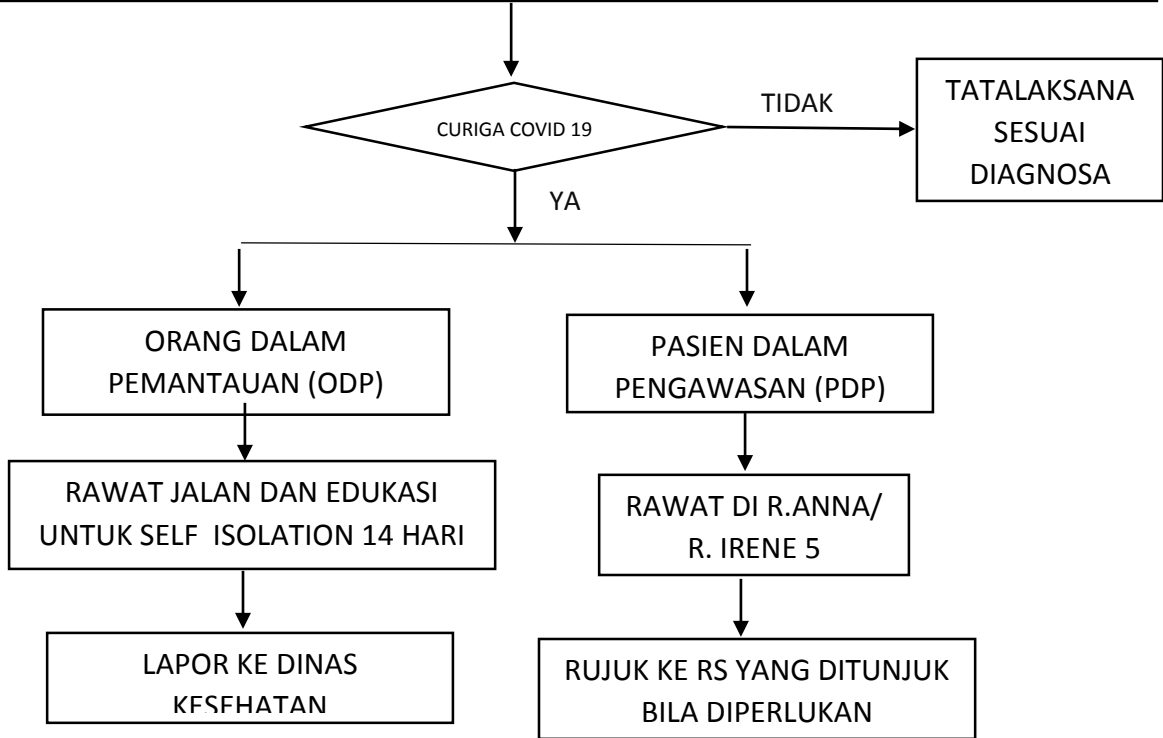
CURIGA COVID 19

TIDAK

TATALAKSANA SESUAI DIAGNOSA

YA

ORANG DALAM PEMANTAUAN (ODP)

PASIEN DALAM PENGAWASAN (PDP)

RAWAT JALAN DAN EDUKASI UNTUK SELF ISOLATION 14 HARI

RAWAT DI R.ANNA/ R. IRENE 5

LAPOR KE DINAS KESEHATAN

RUJUK KE RS YANG DITUNJUK BILA DIPERLUKAN